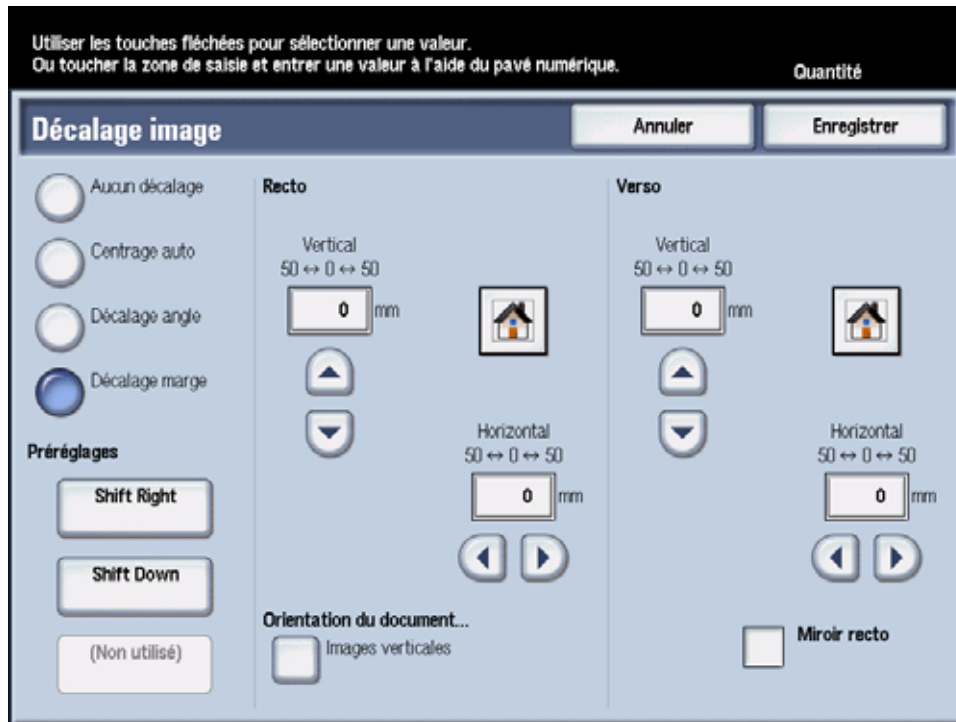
Utiliser les touches fléchées pour sélectionner une valeur.
Ou toucher la zone de saisie et entrer une valeur à l'aide du pavé numérique.

Quantité

Décalage image

Annuler

Enregistrer

Aucun décalage

Centrage auto

Décalage angle

Décalage marge

Préréglages

Shift Right

Shift Down

(Non utilisé)

Recto

Vertical
$50 \leftrightarrow 0 \leftrightarrow 50$

0 mm

Horizontal
$50 \leftrightarrow 0 \leftrightarrow 50$

0 mm

Orientation du document...

Images verticales

Verso

Vertical
$50 \leftrightarrow 0 \leftrightarrow 50$

0 mm

Horizontal
$50 \leftrightarrow 0 \leftrightarrow 50$

0 mm

Miroir recto